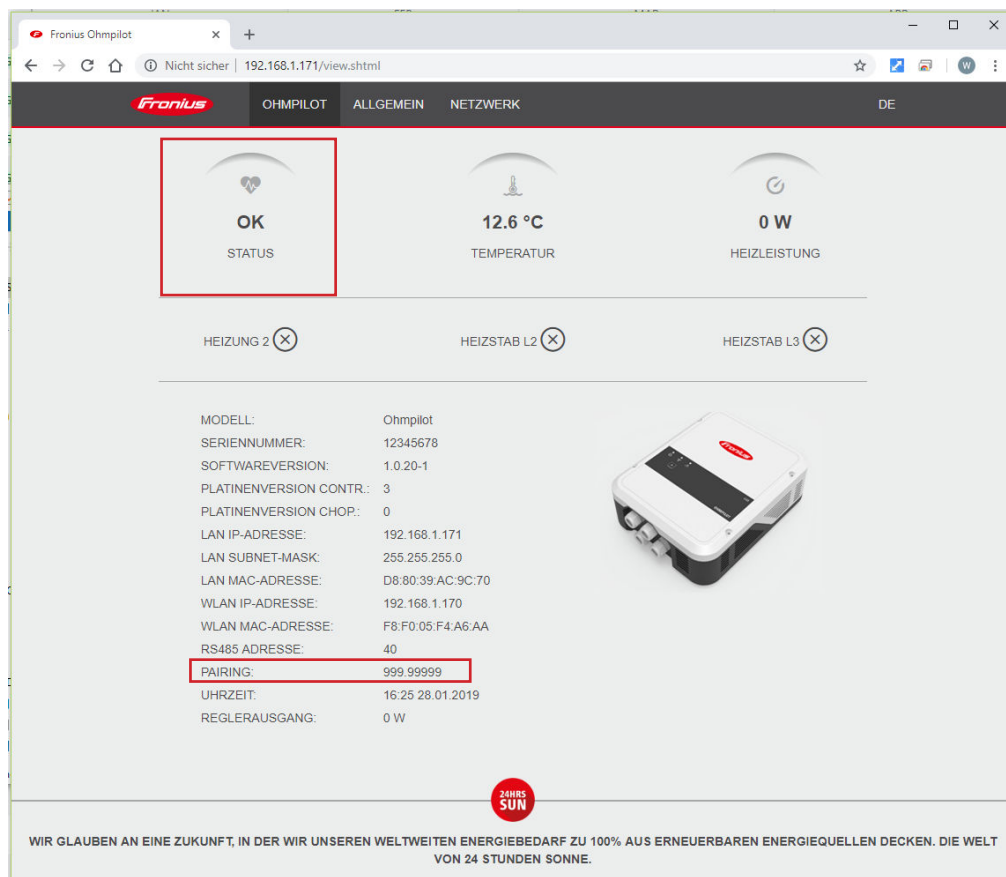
Fronius Ohmpilot × +

Nicht sicher | 192.168.1.171/view.shtml

Fronius OHMPILOT ALLGEMEIN NETZWERK DE

OK
STATUS

12.6 °C
TEMPERATUR

0 W
HEIZLEISTUNG

HEIZUNG 2 HEIZSTAB L2 HEIZSTAB L3

| | |
|---|---|
| MODELL: | Ohmpilot |
| SERIENNUMMER: | 12345678 |
| SOFTWAREVERSION: | 1.0.20-1 |
| PLATINENVERSION CONTR.: | 3 |
| PLATINENVERSION CHOP.: | 0 |
| LAN IP-ADRESSE: | 192.168.1.171 |
| LAN SUBNET-MASK: | 255.255.255.0 |
| LAN MAC-ADRESSE: | D8:80:39:AC:9C:70 |
| WLAN IP-ADRESSE: | 192.168.1.170 |
| WLAN MAC-ADRESSE: | F8:F0:05:F4:A6:AA |
| RS485 ADRESSE: | 40 |
| PAIRING: | 999.99999 |
| UHRZEIT: | 16:25 28.01.2019 |
| REGLERAUSGANG: | 0 W |

24HRS SUN

WIR GLAUBEN AN EINE ZUKUNFT, IN DER WIR UNSEREN WELTWEITEN ENERGIEBEDARF ZU 100% AUS ERNEUERBAREN ENERGIEQUELLEN DECKEN. DIE WELT VON 24 STUNDEN SONNE.